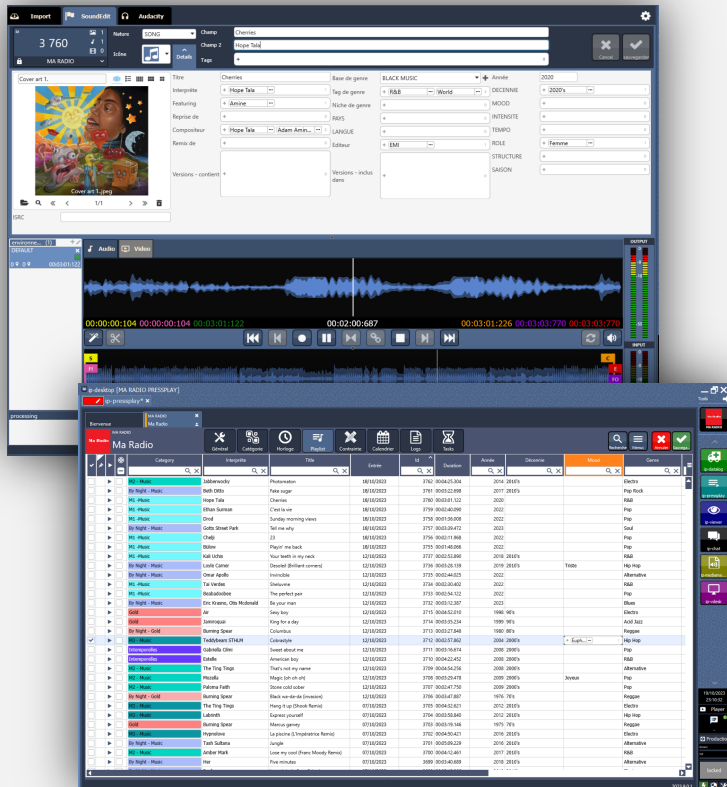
Import SoundEdit Audacity

3 760
MA RADIO
Nature SONG
Icône
Détails
Champ Cherries
Champ 2 Hope Tala
Tags
Cancel Sauvegarder

Cover art 1.
Cover art 1.jpeg
1/1
ISRC

Titre Cherries
Interprète Hope Tala
Featuring Amine
Reprise de
Compositeur Hope Tala Adam Amin...
Remix de
Versions - contient
Base de genre BLACK MUSIC
Tag de genre R&B World
Niche de genre
PAYS
LANGUE
Editeur EMI
Versions - inclus dans
Année 2020
DECENNIE 2020's
MOOD
INTENSITE
TEMPO
ROLE Femme
STRUCTURE
SAISON

environne... (1)
DEFAULT
00:03:01:122
processing

Audio Video
00:00:00:104 00:00:00:104 00:03:01:122 00:02:00:687 00:03:01:226 00:03:03:770 00:03:03:770
OUTPUT
INPUT

ip-desktop [MA RADIO PRESSPLAY]
ip-pressplay*
Bienvenue
MA RADIO
Ma Radio
Général Catégorie Horloge Playlist Contrainte Calendrier Logs Tasks
Recherche Filtres Annuler Sauvegar.

| Category | Interprète | Titre | Entrée | Id | Duration | Année | Décennie | Mood | Genre |
|---|---|---|---|---|---|---|---|---|---|
| M2 - Music | Jabberwocky | Photomaton | 18/10/2023 | 3762 | 00:04:25:304 | 2014 | 2010's | | Electro |
| By Night - Music | Beth Ditto | Fake sugar | 18/10/2023 | 3761 | 00:03:22:898 | 2017 | 2010's | | Pop Rock |
| M1 - Music | Hope Tala | Cherries | 18/10/2023 | 3760 | 00:03:01:122 | 2020 | | | R&B |
| M1 - Music | Ethan Sunrise | C'est la vie | 18/10/2023 | 3759 | 00:02:40:090 | 2022 | | | Pop |
| M1 - Music | Orod | Sunday morning views | 18/10/2023 | 3758 | 00:01:56:008 | 2022 | | | Pop |
| M2 - Music | Gotts Street Park | Tell me why | 18/10/2023 | 3757 | 00:03:29:472 | 2023 | | | Soul |
| M1 - Music | Chelji | 23 | 18/10/2023 | 3756 | 00:02:11:868 | 2022 | | | Pop |
| M1 - Music | Bülow | Playin' me back | 18/10/2023 | 3755 | 00:01:48:066 | 2022 | | | Pop |
| M1 - Music | Kali Uchis | Your teeth in my neck | 17/10/2023 | 3737 | 00:02:53:890 | 2018 | 2010's | | R&B |
| M1 - Music | Louis Carner | Desolell (Brilliant corners) | 12/10/2023 | 3736 | 00:03:28:139 | 2019 | 2010's | Triste | Hip Hop |
| By Night - Music | Omar Apollo | Invincible | 12/10/2023 | 3735 | 00:02:44:025 | 2022 | | | Alternative |
| M1 - Music | Tai Verdes | Sheluvme | 12/10/2023 | 3734 | 00:02:20:402 | 2022 | | | Pop |
| M1 - Music | Beabadoobee | The perfect pair | 12/10/2023 | 3733 | 00:02:54:122 | 2022 | | | Pop |
| By Night - Music | Eric Krasno, Otis Mcdonald | Be your man | 12/10/2023 | 3732 | 00:03:12:307 | 2023 | | | Blues |
| Gold | Air | Sexy boy | 12/10/2023 | 3715 | 00:04:52:010 | 1998 | 90's | | Electro |
| Gold | Jamiroquai | King for a day | 12/10/2023 | 3714 | 00:03:05:234 | 1999 | 90's | | Acid Jazz |
| By Night - Gold | Burning Spear | Columbus | 12/10/2023 | 3713 | 00:03:27:848 | 1980 | 80's | | Reggae |
| M2 - Music | Teddybears STHLM | Cobrastyle | 12/10/2023 | 3712 | 00:02:57:862 | 2004 | 2000's | Euph... | Hip Hop |
| Intemporelles | Gabriella Cilmi | Sweet about me | 12/10/2023 | 3711 | 00:03:16:874 | 2008 | 2000's | | Pop |
| Intemporelles | Estelle | American boy | 12/10/2023 | 3710 | 00:04:22:452 | 2008 | 2000's | | R&B |
| M2 - Music | The Ting Tings | That's not my name | 12/10/2023 | 3709 | 00:04:56:258 | 2008 | 2000's | | Alternative |
| M2 - Music | Mozella | Magic (oh oh oh) | 12/10/2023 | 3708 | 00:03:29:478 | 2009 | 2000's | Joyeux | Pop |
| M2 - Music | Paloma Faith | Stone cold sober | 12/10/2023 | 3707 | 00:02:47:758 | 2009 | 2000's | | Pop |
| By Night - Gold | Burning Spear | Black wa-da-da (invasion) | 12/10/2023 | 3706 | 00:04:07:807 | 1976 | 70's | | Reggae |
| M2 - Music | The Ting Tings | Hang it up (Shook Remix) | 07/10/2023 | 3705 | 00:04:32:621 | 2012 | 2010's | | Electro |
| M2 - Music | Labrinth | Express yourself | 07/10/2023 | 3704 | 00:03:50:840 | 2012 | 2010's | | Hip Hop |
| Gold | Burning Spear | Marcus garvey | 07/10/2023 | 3703 | 00:03:19:148 | 1975 | 70's | | Reggae |
| M2 - Music | Hypnolove | La piscine (L'Impératrice Remix) | 07/10/2023 | 3702 | 00:04:50:421 | 2016 | 2010's | | Electro |
| By Night - Music | Tash Sultana | Jungle | 07/10/2023 | 3701 | 00:05:09:229 | 2016 | 2010's | | Alternative |
| M2 - Music | Amber Mark | Lose my cool (Franc Moody Remix) | 07/10/2023 | 3700 | 00:04:12:461 | 2017 | 2010's | | Electro |
| M2 - Music | Har | Five minutes | 07/10/2023 | 3699 | 00:03:40:609 | 2018 | 2010's | | R&B |

Tools
ip-catalog
ip-pressplay
ip-viewer
ip-chat
ip-mediaho...
ip-vdesk
19/10/2023 15:10:52
Player
Production
locked